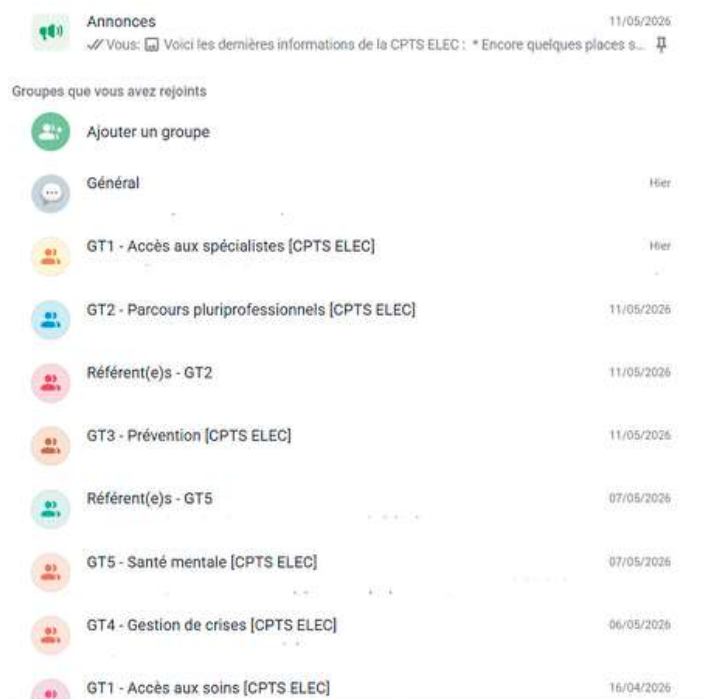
Annonces
11/05/2026
Vous: Voici les dernières informations de la CPTS ELEC : * Encore quelques places s...

Groupes que vous avez rejoints

Ajouter un groupe

Général
Hier

GT1 - Accès aux spécialistes [CPTS ELEC]
Hier

GT2 - Parcours pluriprofessionnels [CPTS ELEC]
11/05/2026

Référent(e)s - GT2
11/05/2026

GT3 - Prévention [CPTS ELEC]
11/05/2026

Référent(e)s - GT5
07/05/2026

GT5 - Santé mentale [CPTS ELEC]
07/05/2026

GT4 - Gestion de crises [CPTS ELEC]
06/05/2026

GT1 - Accès aux soins [CPTS ELEC]
16/04/2026